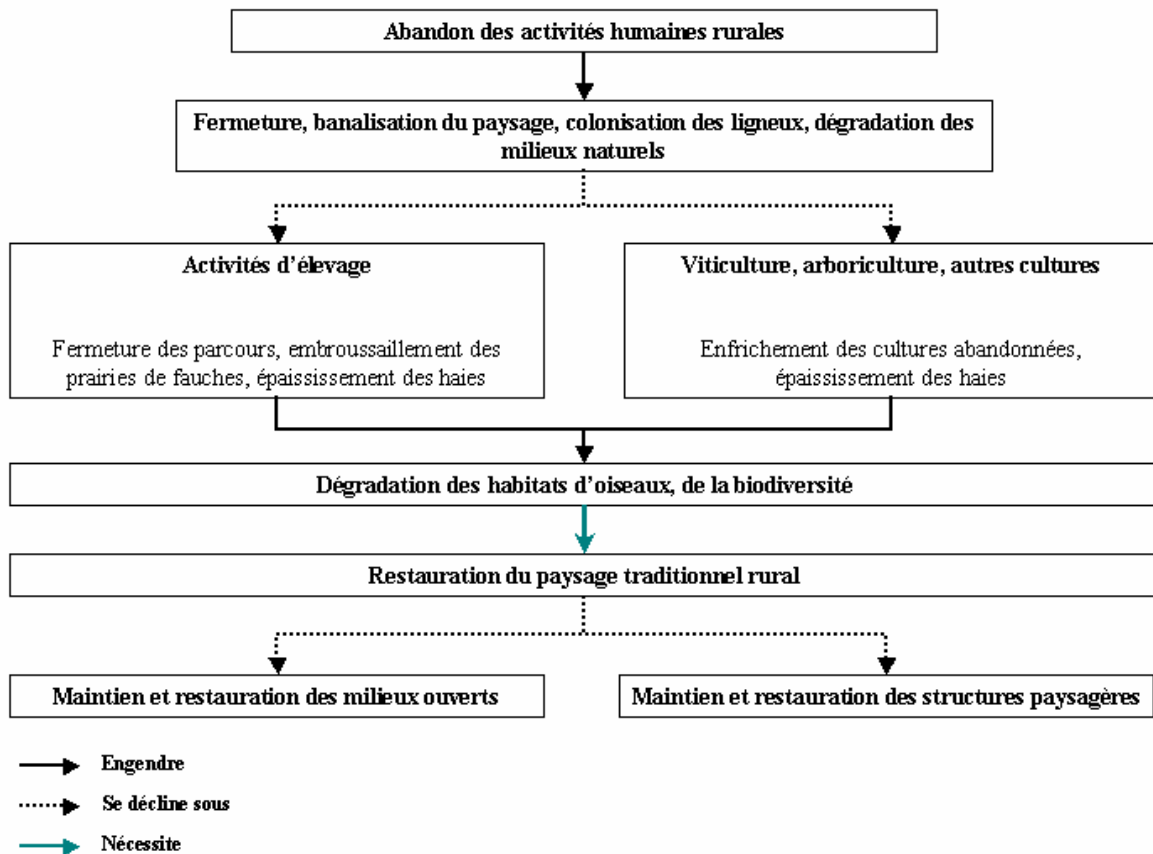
Abandon des activités humaines rurales

Fermeture, banalisation du paysage, colonisation des ligneux, dégradation des milieux naturels

Activités d'élevage

Fermeture des parcours, embroussaillement des prairies de fauches, épaississement des haies

Viticulture, arboriculture, autres cultures

Enfrichement des cultures abandonnées, épaississement des haies

Dégradation des habitats d'oiseaux, de la biodiversité

Restauration du paysage traditionnel rural

Maintien et restauration des milieux ouverts

Maintien et restauration des structures paysagères

Engendre

Se décline sous

Nécessite